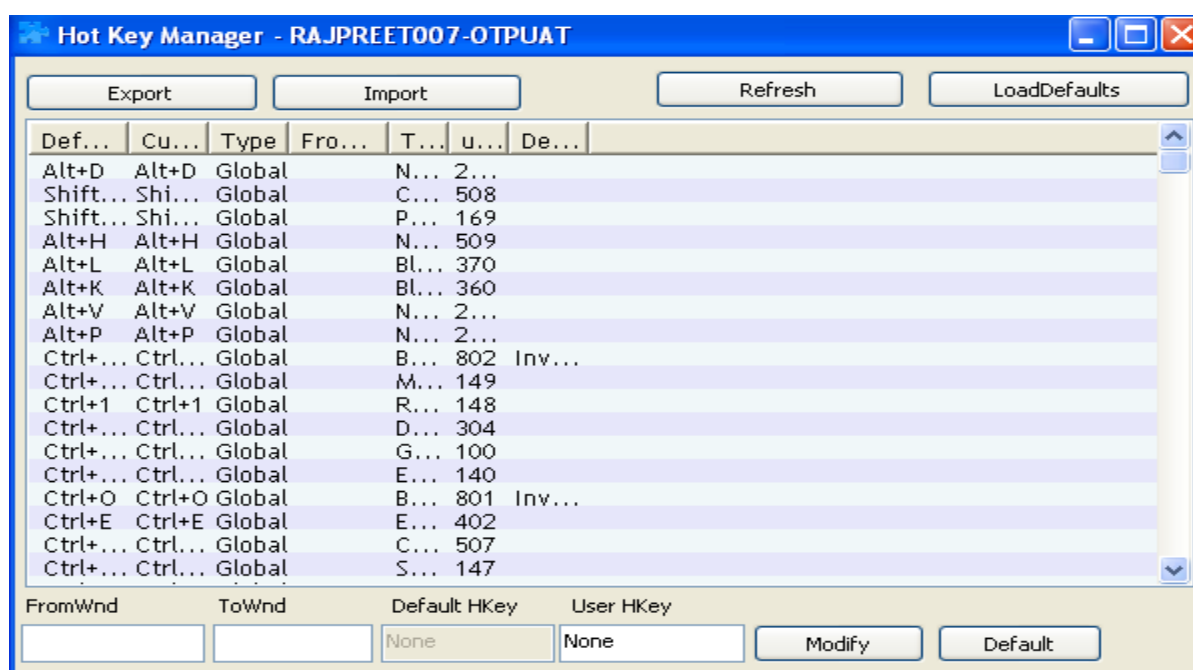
Hot Key Manager - RAJPREET007-OTPUAT

Export
Import
Refresh
LoadDefaults

| Def... | Cu... | Type | Fro... | T... | u... | De... |
|---|---|---|---|---|---|---|
| Alt+D | Alt+D | Global | | N... | 2... | |
| Shift... | Shi... | Global | | C... | 508 | |
| Shift... | Shi... | Global | | P... | 169 | |
| Alt+H | Alt+H | Global | | N... | 509 | |
| Alt+L | Alt+L | Global | | Bl... | 370 | |
| Alt+K | Alt+K | Global | | Bl... | 360 | |
| Alt+V | Alt+V | Global | | N... | 2... | |
| Alt+P | Alt+P | Global | | N... | 2... | |
| Ctrl+... | Ctrl... | Global | | B... | 802 | Inv... |
| Ctrl+... | Ctrl... | Global | | M... | 149 | |
| Ctrl+1 | Ctrl+1 | Global | | R... | 148 | |
| Ctrl+... | Ctrl... | Global | | D... | 304 | |
| Ctrl+... | Ctrl... | Global | | G... | 100 | |
| Ctrl+... | Ctrl... | Global | | E... | 140 | |
| Ctrl+O | Ctrl+O | Global | | B... | 801 | Inv... |
| Ctrl+E | Ctrl+E | Global | | E... | 402 | |
| Ctrl+... | Ctrl... | Global | | C... | 507 | |
| Ctrl+... | Ctrl... | Global | | S... | 147 | |

FromWnd
ToWnd
Default HKey
User HKey
None
None
Modify
Default